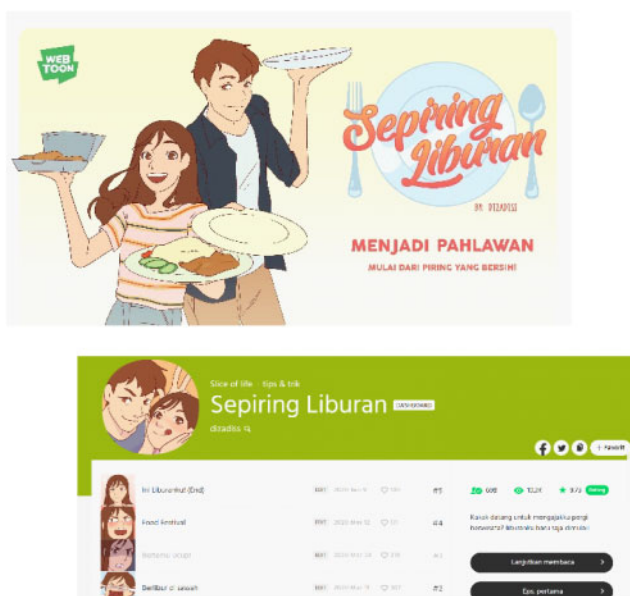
WEB TOON

Sepiring Liburan

by: dizadiss

MENJADI PAHLAWAN

MULAI DARI PIRING YANG BERSIH!

Slice of life · tips & trik

Sepiring Liburan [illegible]

dizadiss

+ Favorit

| | | | | |
|---|---|---|---|---|
| Ini Liburanku! (End) | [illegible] | 2020 Mar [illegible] | 101 | #5 |
| Food festival | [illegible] | 2020 Mar 12 | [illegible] | #4 |
| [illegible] | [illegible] | 2020 Mar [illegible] | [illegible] | #3 |
| Berlibur di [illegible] | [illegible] | 2020 Mar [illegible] | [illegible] | #2 |

606 · 10,2rb · 9,75 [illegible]

Kakak datang untuk mengajakku pergi berwisata? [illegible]

Lanjutkan membaca

Eps. pertama